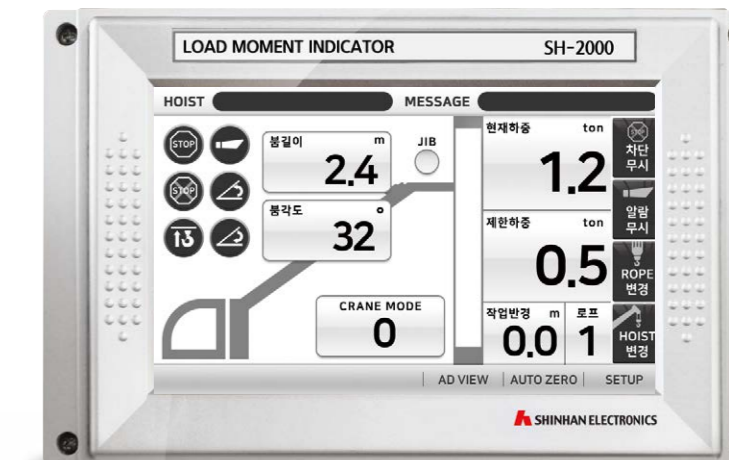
LOAD MOMENT INDICATOR SH-2000

HOIST MESSAGE

STOP

STOP

붐길이 m
2.4

JIB

붐각도 °
32

CRANE MODE
0

현재하중 ton
1.2

차단 무시

제한하중 ton
0.5

알람 무시

ROPE 변경

작업반경 m
0.0

로프
1

HOIST 변경

AD VIEW | AUTO ZERO | SETUP

SHINHAN ELECTRONICS